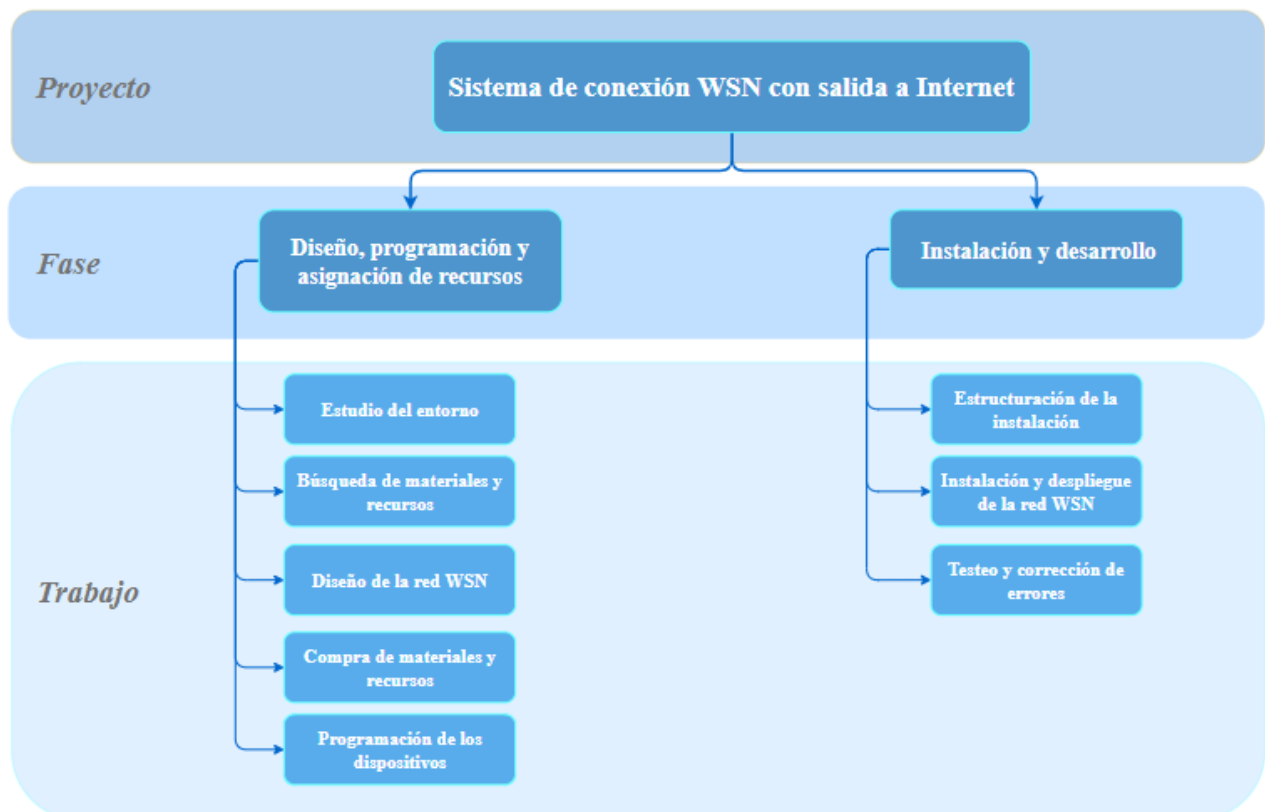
Proyecto

Sistema de conexión WSN con salida a Internet

Fase

Diseño, programación y asignación de recursos

Instalación y desarrollo

Trabajo

Estudio del entorno

Búsqueda de materiales y recursos

Diseño de la red WSN

Compra de materiales y recursos

Programación de los dispositivos

Estructuración de la instalación

Instalación y despliegue de la red WSN

Testeo y corrección de errores